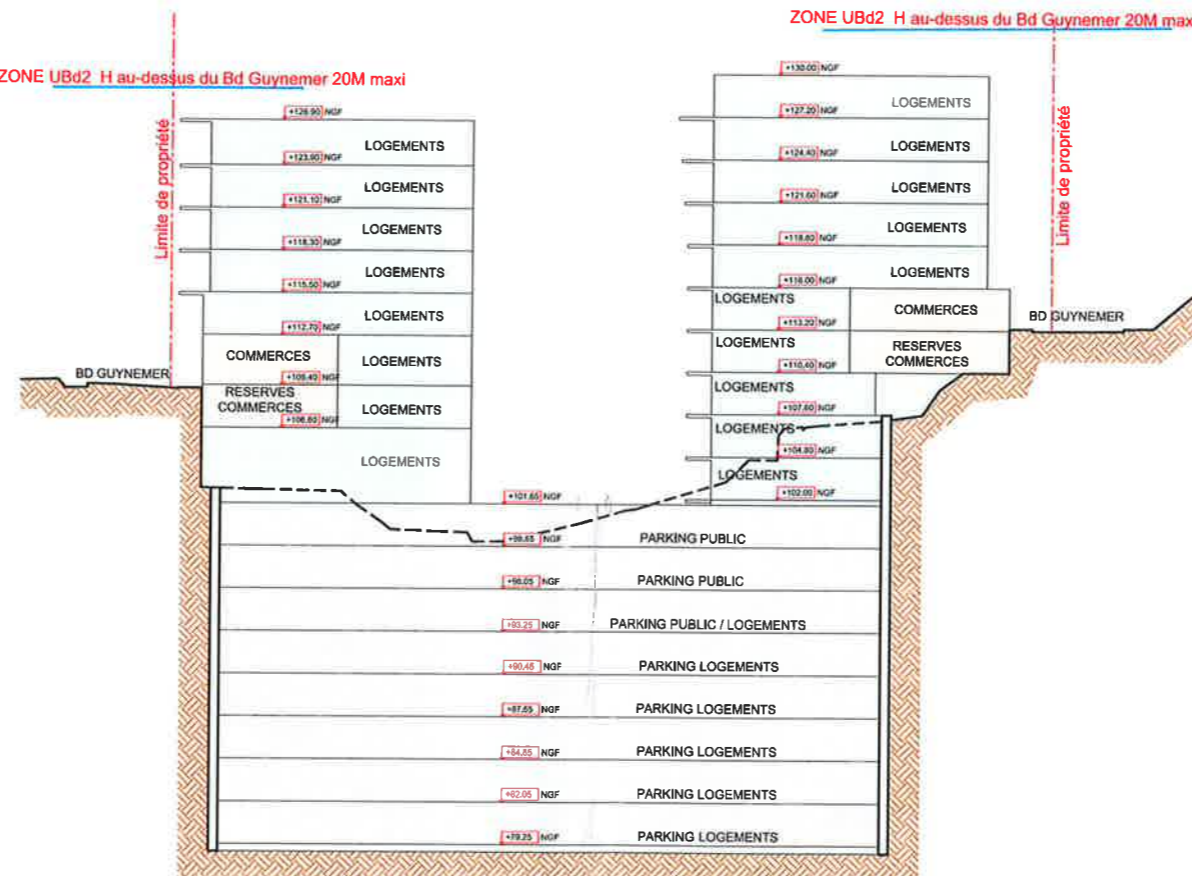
ZONE UBd2 H au-dessus du Bd Guynemer 20M maxi

ZONE UBd2 H au-dessus du Bd Guynemer 20M max

Limite de propriété

Limite de propriété

+126.90 NGF
LOGEMENTS
+123.90 NGF
LOGEMENTS
+121.10 NGF
LOGEMENTS
+118.30 NGF
LOGEMENTS
+115.50 NGF
LOGEMENTS
+112.70 NGF
COMMERCES
LOGEMENTS
+109.40 NGF
RESERVES COMMERCES
LOGEMENTS
+106.60 NGF
LOGEMENTS

BD GUYNEMER

+130.00 NGF
LOGEMENTS
+127.20 NGF
LOGEMENTS
+124.40 NGF
LOGEMENTS
+121.60 NGF
LOGEMENTS
+118.80 NGF
LOGEMENTS
+116.00 NGF
LOGEMENTS
COMMERCES
+113.20 NGF
LOGEMENTS
RESERVES COMMERCES
+110.40 NGF
LOGEMENTS
+107.60 NGF
LOGEMENTS
+104.80 NGF
LOGEMENTS
+102.00 NGF

BD GUYNEMER

+101.65 NGF
+98.85 NGF PARKING PUBLIC
+96.05 NGF PARKING PUBLIC
+93.25 NGF PARKING PUBLIC / LOGEMENTS
+90.45 NGF PARKING LOGEMENTS
+87.65 NGF PARKING LOGEMENTS
+84.85 NGF PARKING LOGEMENTS
+82.05 NGF PARKING LOGEMENTS
+79.25 NGF PARKING LOGEMENTS